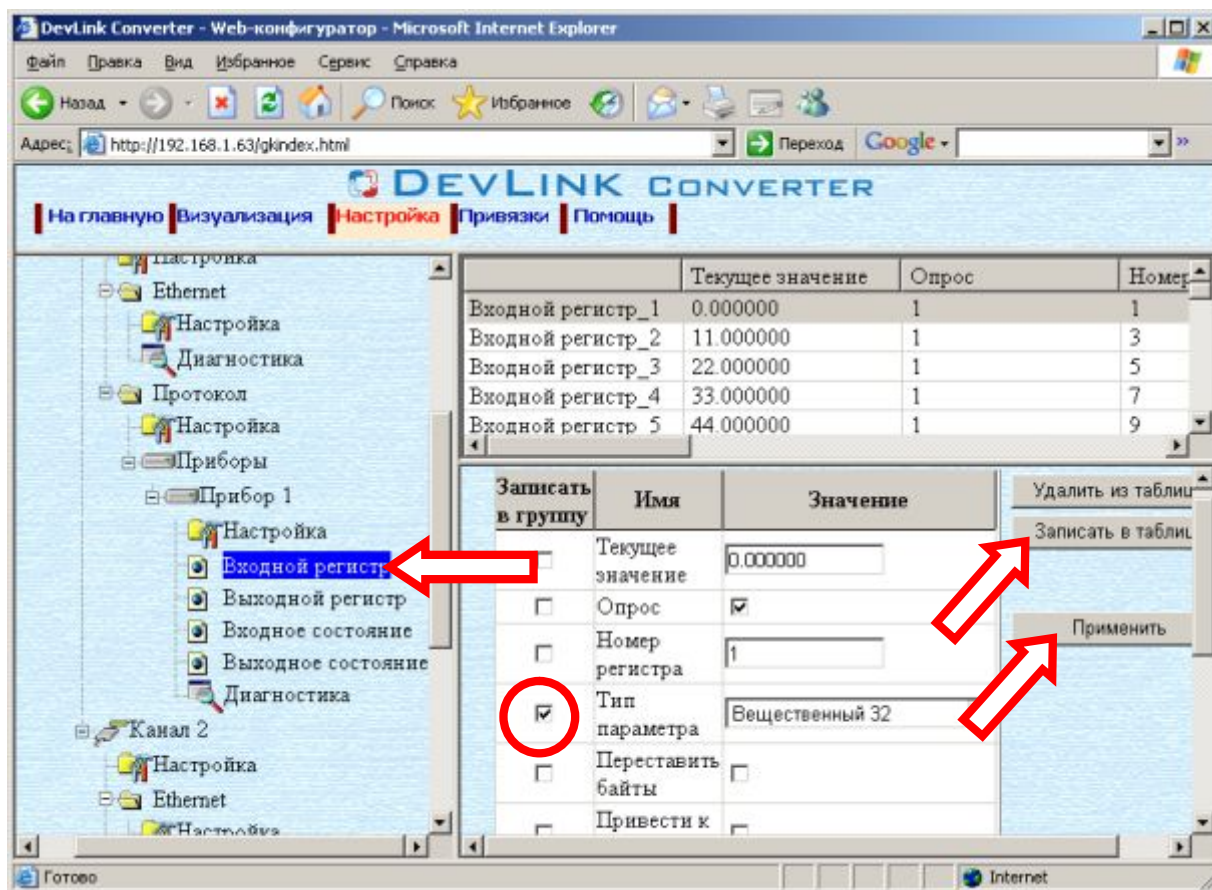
DevLink Converter - Web-конфигуратор - Microsoft Internet Explorer

Файл Правка Вид Избранное Сервис Справка

Назад Поиск Избранное

Адрес: http://192.168.1.63/gkindex.html Переход Google

DEVLINK CONVERTER

На главную Визуализация Настройка Привязки Помощь

Настройка
Ethernet
Настройка
Диагностика
Протокол
Настройка
Приборы
Прибор 1
Настройка
Входной регистр
Выходной регистр
Входное состояние
Выходное состояние
Диагностика
Канал 2
Настройка
Ethernet
Настройка

| | Текущее значение | Опрос | Номер |
|---|---|---|---|
| Входной регистр_1 | 0.000000 | 1 | 1 |
| Входной регистр_2 | 11.000000 | 1 | 3 |
| Входной регистр_3 | 22.000000 | 1 | 5 |
| Входной регистр_4 | 33.000000 | 1 | 7 |
| Входной регистр_5 | 44.000000 | 1 | 9 |

| Записать в группу | Имя | Значение |
|---|---|---|
| ☐ | Текущее значение | 0.000000 |
| ☐ | Опрос | ☑ |
| ☐ | Номер регистра | 1 |
| ☑ | Тип параметра | Вещественный 32 |
| ☐ | Переставить байты | ☐ |
| ☐ | Привести к | ☐ |

Удалить из табли
Записать в табли
Применить

Готово Internet